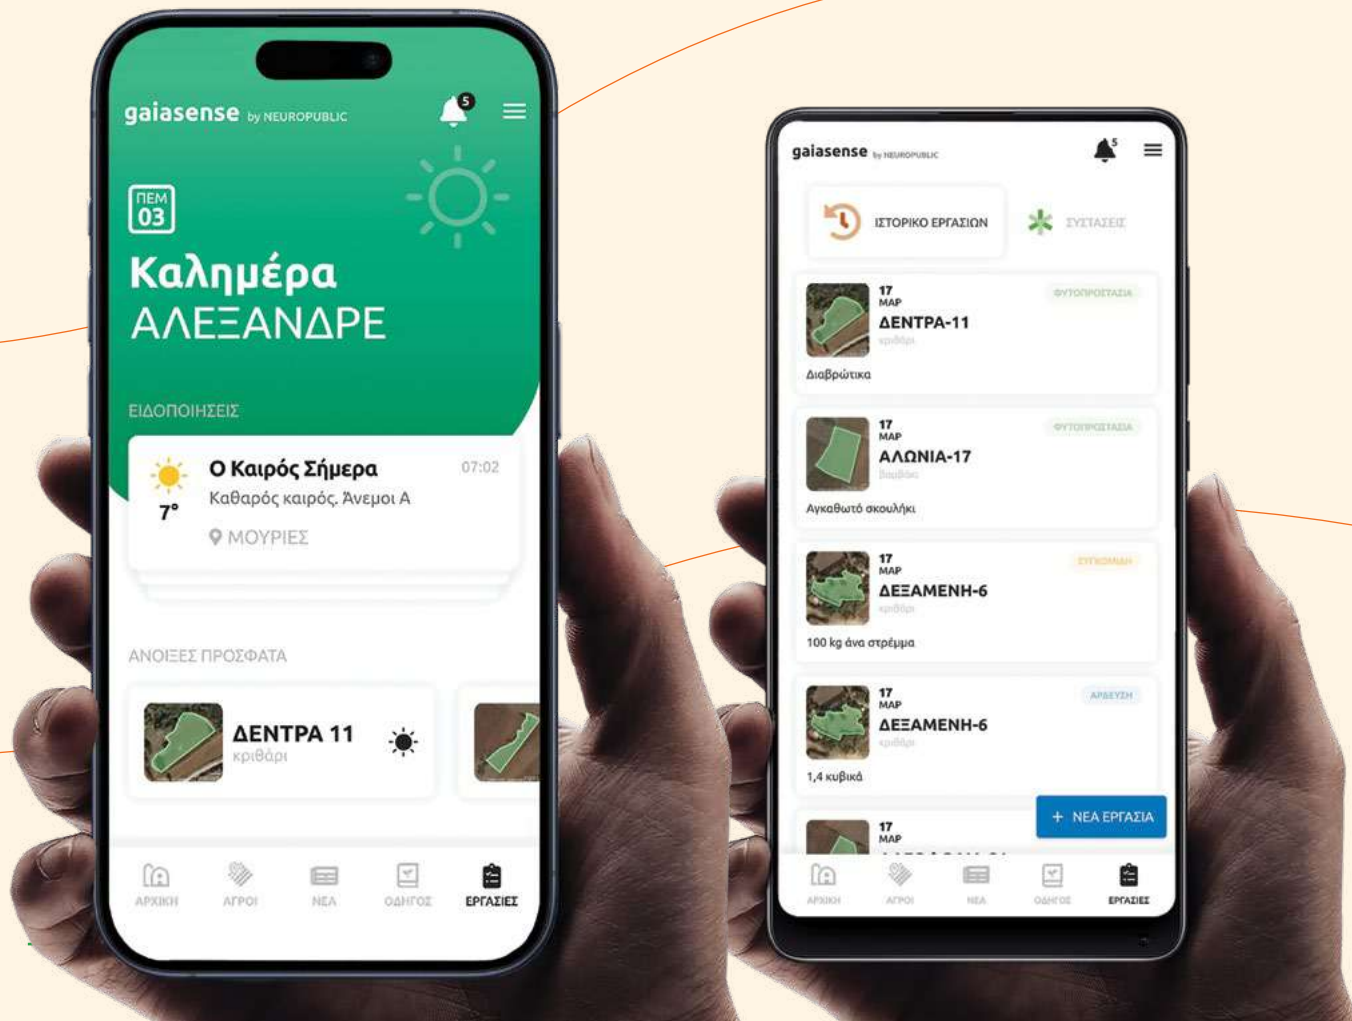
gaiasense by NEUROPUBLIC
5

ΠΕΜ
03

Καλημέρα
ΑΛΕΞΑΝΔΡΕ

ΕΙΔΟΠΟΙΗΣΕΙΣ

Ο Καιρός Σήμερα
07:02
Καθαρός καιρός. Άνεμοι Α
7°
ΜΟΥΡΙΕΣ

ΑΝΟΙΞΕΣ ΠΡΟΣΦΑΤΑ

ΔΕΝΤΡΑ 11
κριθάρι

ΑΡΧΙΚΗ
ΑΓΡΟΙ
ΝΕΑ
ΟΔΗΓΟΣ
ΕΡΓΑΣΙΕΣ

gaiasense by NEUROPUBLIC
5

ΙΣΤΟΡΙΚΟ ΕΡΓΑΣΙΩΝ
ΣΥΣΤΑΣΕΙΣ

17
ΜΑΡ
ΦΥΤΟΠΡΟΣΤΑΣΙΑ
ΔΕΝΤΡΑ-11
κριθάρι
Διαβρωτικα

17
ΜΑΡ
ΦΥΤΟΠΡΟΣΤΑΣΙΑ
ΑΛΩΝΙΑ-17
βαμβάκι
Αγκαθωτό σκουλήκι

17
ΜΑΡ
ΣΥΓΚΟΜΙΔΗ
ΔΕΞΑΜΕΝΗ-6
κριθάρι
100 kg άνα στρέμμα

17
ΜΑΡ
ΑΡΔΕΥΣΗ
ΔΕΞΑΜΕΝΗ-6
κριθάρι
1,4 κυβικά

+ ΝΕΑ ΕΡΓΑΣΙΑ

17
ΜΑΡ
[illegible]

ΑΡΧΙΚΗ
ΑΓΡΟΙ
ΝΕΑ
ΟΔΗΓΟΣ
ΕΡΓΑΣΙΕΣ